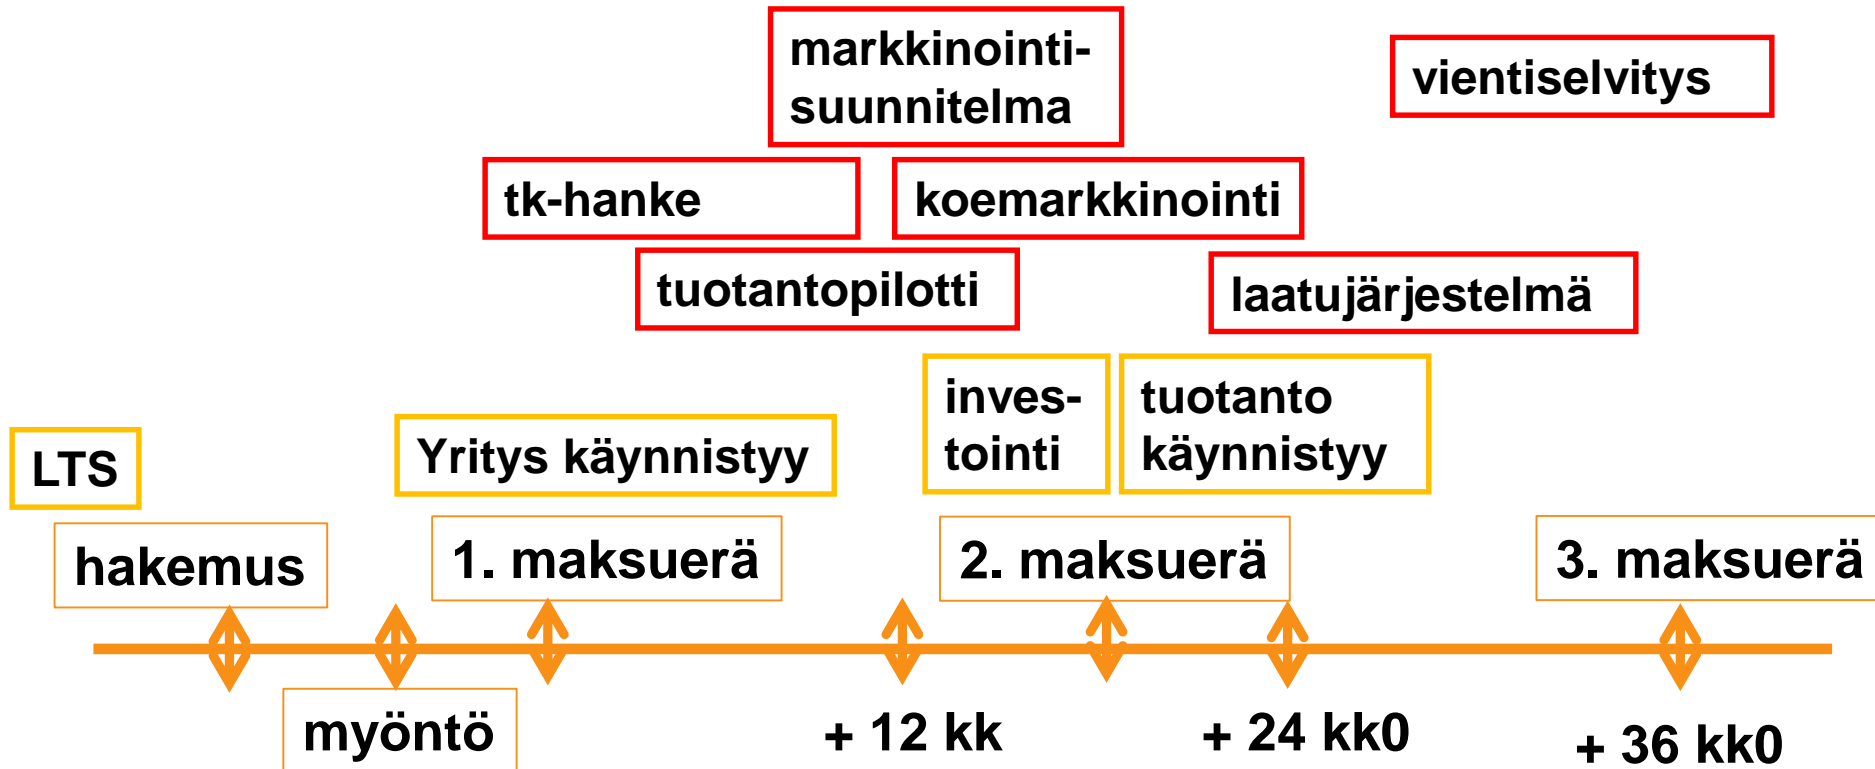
markkinointisuunnitelma

vientiselvitys

tk-hanke

koemarkkinointi

tuotantopilotti

laatujärjestelmä

investointi

tuotanto käynnistyy

LTS

Yritys käynnistyy

hakemus

1. maksuerä

2. maksuerä

3. maksuerä

myöntö

+ 12 kk

+ 24 kk0

+ 36 kk0